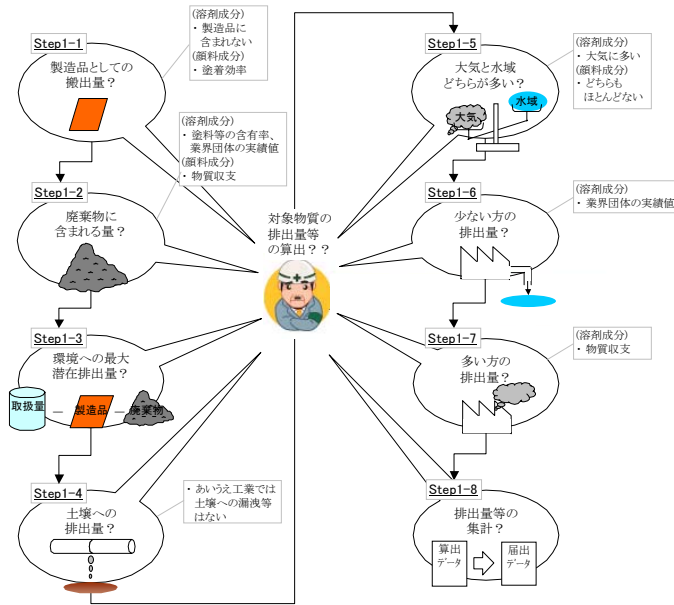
Step1-1
製造品としての搬出量？

(溶剤成分)
・製造品に含まれない
(顔料成分)
・塗着効率

(溶剤成分)
・塗料等の含有率、業界団体の実績値
(顔料成分)
・物質収支

Step1-2
廃棄物に含まれる量？

Step1-3
環境への最大潜在排出量？

取扱量 ー 製造品 ー 廃棄物

Step1-4
土壌への排出量？

・あいうえ工業では土壌への漏洩等はない

対象物質の排出量等の算出？？

Step1-5
大気と水域どちらが多い？

大気
水域

(溶剤成分)
・大気に多い
(顔料成分)
・どちらもほとんどない

Step1-6
少ない方の排出量？

(溶剤成分)
・業界団体の実績値

Step1-7
多い方の排出量？

(溶剤成分)
・物質収支

Step1-8
排出量等の集計？

算出データ
届出データ